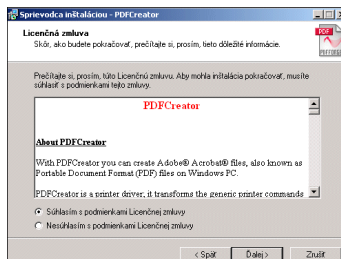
Sprievodca inštaláciou - PDFCreator

Licenčná zmluva

Skôr, ako budete pokračovať, prečítajte si, prosím, tieto dôležité informácie.

Prečítajte si, prosím, túto Licenčnú zmluvu. Aby mohla inštalácia pokračovať, musíte súhlasiť s podmienkami tejto zmluvy.

PDFCreator

About PDFCreator

With PDFCreator you can create Adobe® Acrobat® files, also known as Portable Document Format (PDF) files on Windows PC.

PDFCreator is a printer driver; it transforms the generic printer commands

Súhlasím s podmienkami Licenčnej zmluvy

Nesúhlasím s podmienkami Licenčnej zmluvy

< Späť

Ďalej >

Zrušiť